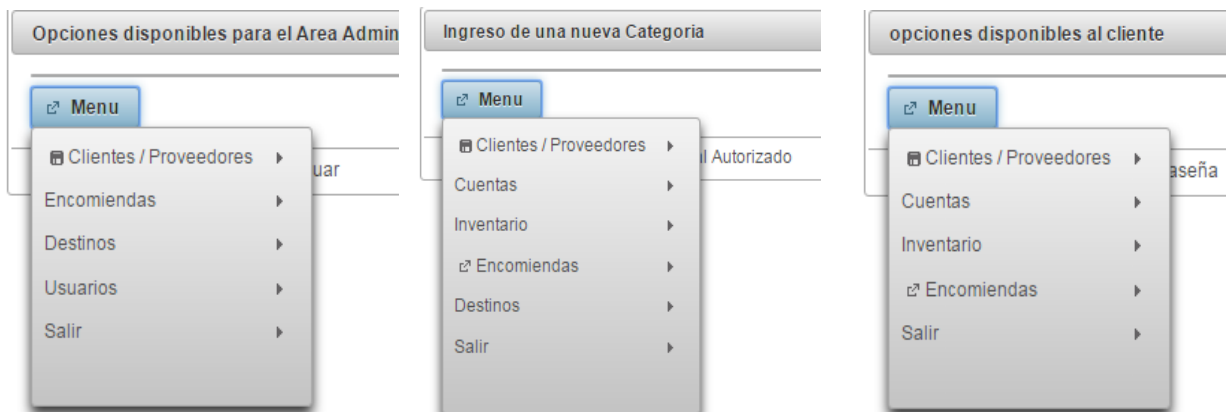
Opciones disponibles para el Area Admin

Menu

Clientes / Proveedores

uar

Encomiendas

Destinos

Usuarios

Salir

Ingreso de una nueva Categoria

Menu

Clientes / Proveedores

l Autorizado

Cuentas

Inventario

Encomiendas

Destinos

Salir

opciones disponibles al cliente

Menu

Clientes / Proveedores

aseña

Cuentas

Inventario

Encomiendas

Salir